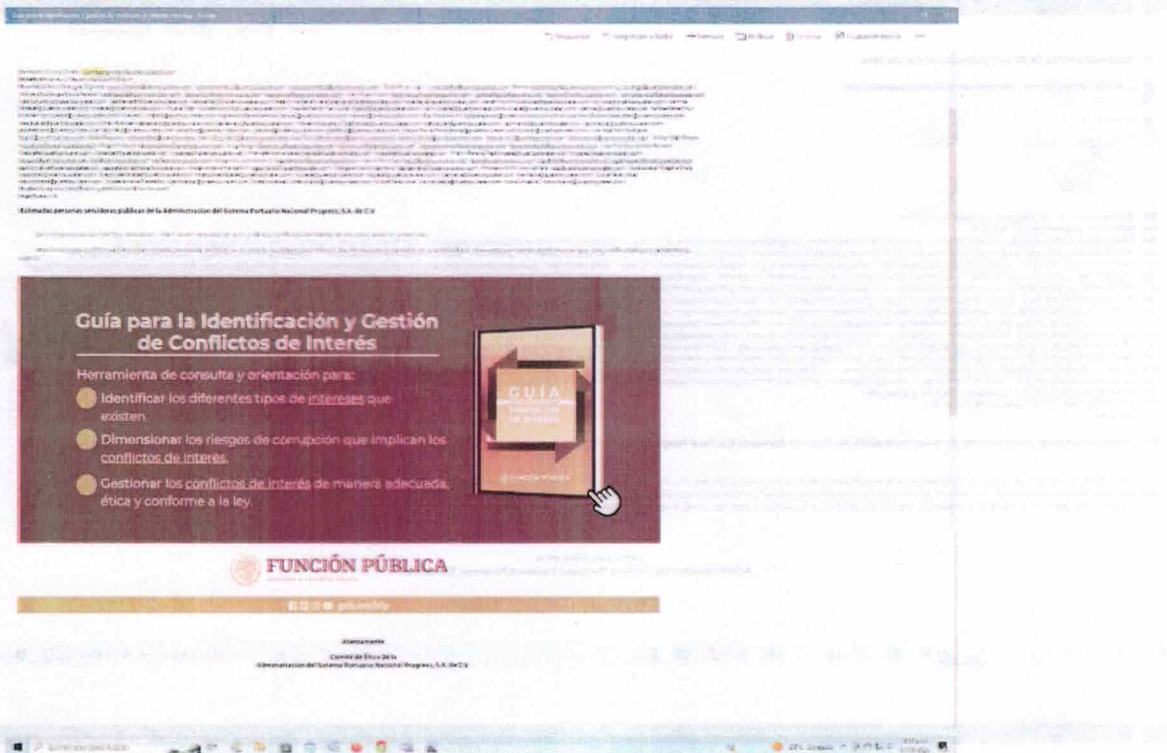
¡Estimadas personas servidoras públicas de la Administración del Sistema Portuario Nacional Progreso, S.A. de C.V.

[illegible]

Guía para la Identificación y Gestión de Conflictos de Interés

Herramienta de consulta y orientación para:

Identificar los diferentes tipos de intereses que existen.

Dimensionar los riesgos de corrupción que implican los conflictos de interés.

Gestionar los conflictos de interés de manera adecuada, ética y conforme a la ley.

GUÍA

FUNCIÓN PÚBLICA

gob.mx/sfp

Atentamente

Comité de Ética de la Administración del Sistema Portuario Nacional Progreso, S.A. de C.V.